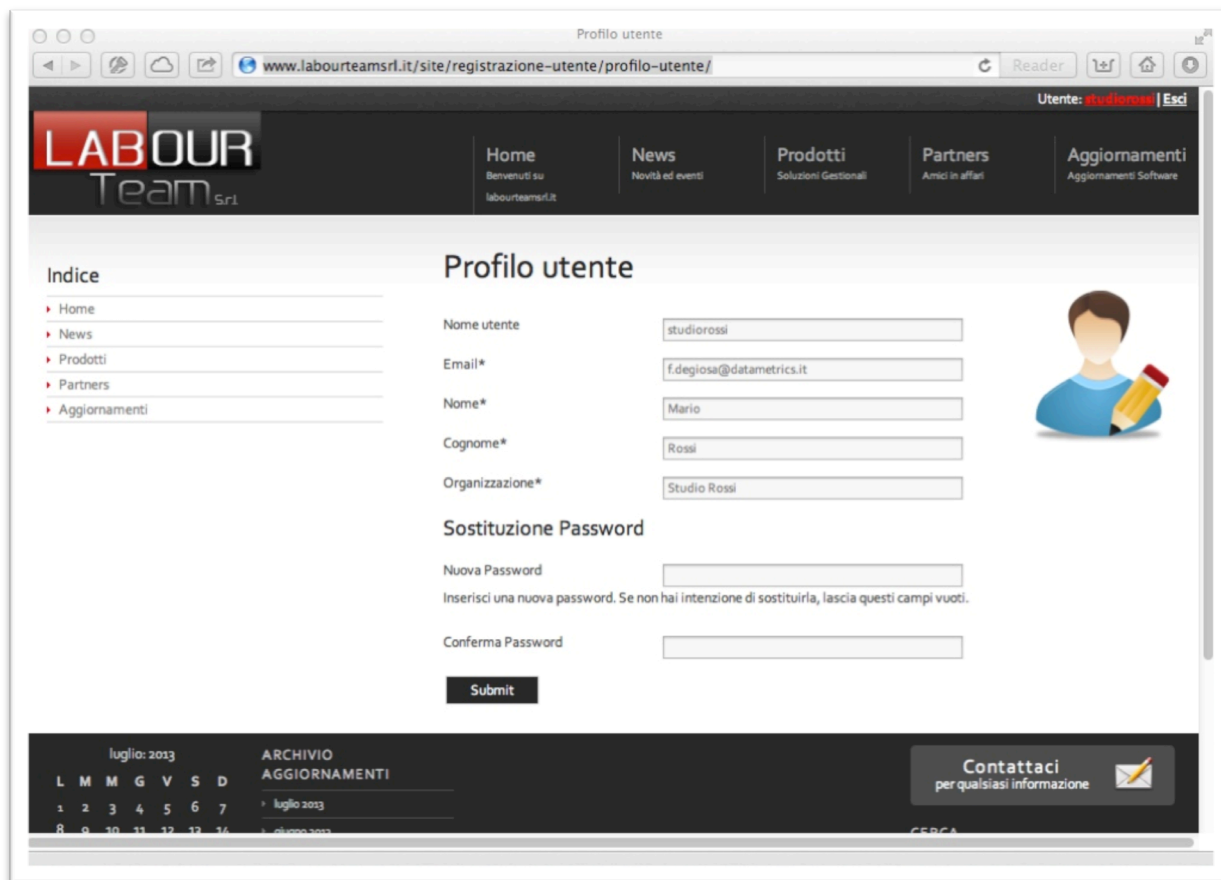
Profilo utente

www.labourteamsrl.it/site/registrazione-utente/profilo-utente/

Reader

Utente: studiorossi | Esci

LABOUR Team srl

Home
Benvenuti su labourteamsrl.it

News
Novità ed eventi

Prodotti
Soluzioni Gestionali

Partners
Amici in affari

Aggiornamenti
Aggiornamenti Software

Indice
- Home
- News
- Prodotti
- Partners
- Aggiornamenti

Profilo utente

Nome utente studiorossi

Email* f.degiosa@datametrics.it

Nome* Mario

Cognome* Rossi

Organizzazione* Studio Rossi

Sostituzione Password

Nuova Password

Inserisci una nuova password. Se non hai intenzione di sostituirla, lascia questi campi vuoti.

Conferma Password

Submit

luglio 2013

| L | M | M | G | V | S | D |
|---|---|---|---|---|---|---|
| 1 | 2 | 3 | 4 | 5 | 6 | 7 |
| 8 | 9 | 10 | 11 | 12 | 13 | 14 |

ARCHIVIO AGGIORNAMENTI
luglio 2013
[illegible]

Contattaci
per qualsiasi informazione

CERCA